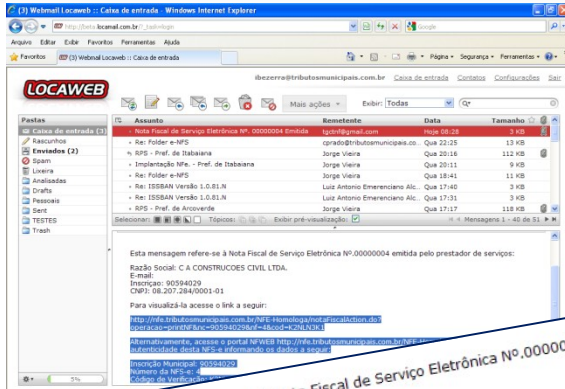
(3) Webmail Locaweb :: Caixa de entrada - Windows Internet Explorer

http://beta.locaweb.com.br/?_task=login

Google

Arquivo Editar Exibir Favoritos Ferramentas Ajuda

Favoritos (3) Webmail Locaweb :: Caixa de entrada

Página Segurança Ferramentas

ibezerra@tributosmunicipais.com.br Caixa de entrada Contatos Configurações Sair

LOCAWEB

Mais ações

Exibir: Todas

Pastas

Caixa de entrada (3)
Rascunhos
Enviados (2)
Spam
Lixeira
Analisadas
Drafts
Pessoais
Sent
TESTES
Trash

| Assunto | Remetente | Data | Tamanho |
|---|---|---|---|
| Nota Fiscal de Serviço Eletrônica Nº. 00000004 Emitida | tgcbrl@gmail.com | Hoje 08:28 | 3 KB |
| Re: Folder e-NFS | cprado@tributosmunicipais.co... | Qua 22:25 | 13 KB |
| RPS - Pref. de Itabaiana | Jorge Vieira | Qua 20:16 | 112 KB |
| Implantação NFe. - Pref. de Itabaiana | Jorge Vieira | Qua 20:11 | 9 KB |
| Re: Folder e-NFS | Jorge Vieira | Qua 18:41 | 11 KB |
| Re: ISSBAN Versão 1.0.81.N | Luiz Antonio Emerenciano Alc... | Qua 17:40 | 3 KB |
| Re: ISSBAN Versão 1.0.81.N | Luiz Antonio Emerenciano Alc... | Qua 17:31 | 3 KB |
| RPS - Pref. de Arcoverde | Jorge Vieira | Qua 17:17 | 118 KB |

Selecionar: Tópicos: Exibir pré-visualização: Mensagens 1 - 40 de 51

5%

Esta mensagem refere-se à Nota Fiscal de Serviço Eletrônica Nº.00000004 emitida pelo prestador de serviços:

Razão Social: C A CONSTRUCOES CIVIL LTDA.
E-mail:
Inscricao: 90594029
CNPJ: 08.207.284/0001-01

Para visualizá-la acesse o link a seguir:

http://nfe.tributosmunicipais.com.br/NFE-Homologa/notaFiscalAction.do?operacao=printNF&nc=90594029&nf=4&cod=K2NLN3K1

Alternativamente, acesse o portal NFWEB http://nfe.tributosmunicipais.com.br/NFE-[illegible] autenticidade desta NFS-e informando os dados a seguir:

Inscrição Municipal: 90594029
Número da NFS-e: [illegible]
Código de Verificação: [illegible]

Nota Fiscal de Serviço Eletrônica Nº.00000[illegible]